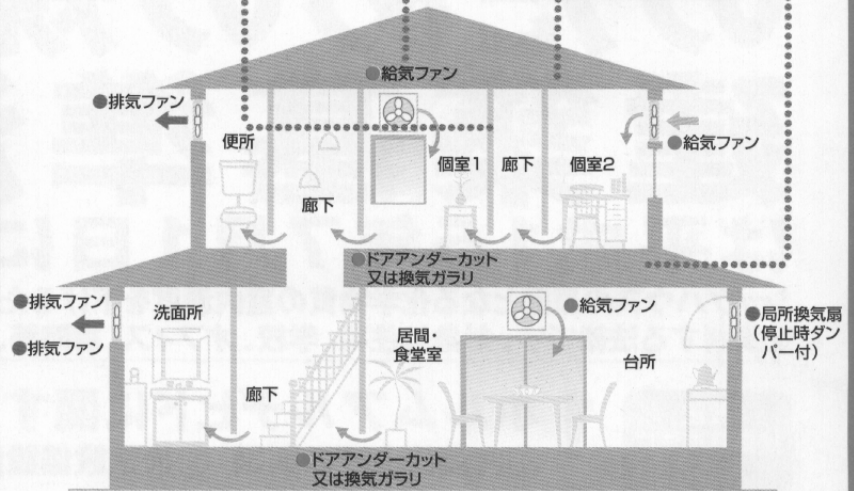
●給気ファン

●排気ファン

便所

個室1

廊下

個室2

●給気ファン

廊下

●ドアアンダーカット又は換気ガラリ

●排気ファン

●排気ファン

洗面所

●給気ファン

居間・食堂室

台所

●局所換気扇（停止時ダンパー付）

廊下

●ドアアンダーカット又は換気ガラリ